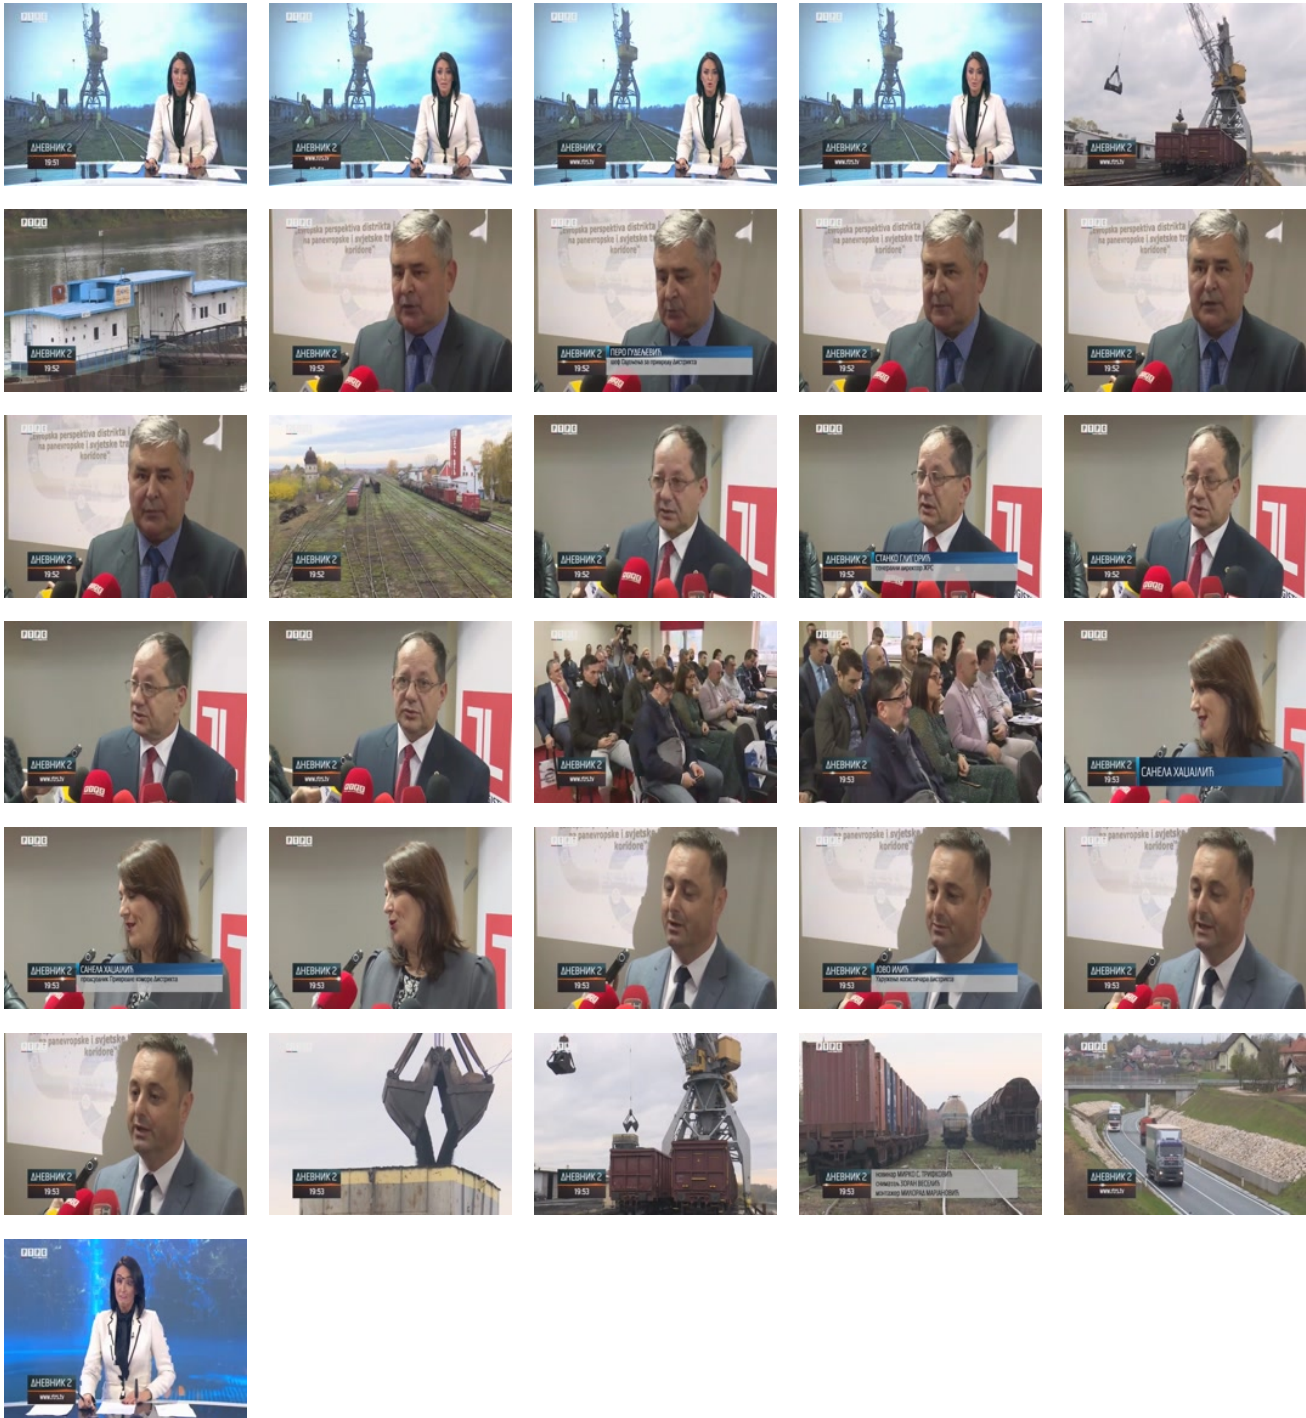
ДНЕВНИК 2
19:51

ДНЕВНИК 2
www.rtrs.tv

ДНЕВНИК 2
www.rtrs.tv

ДНЕВНИК 2
www.rtrs.tv

ДНЕВНИК 2
www.rtrs.tv

ДНЕВНИК 2
19:52

"Evropska perspektiva distrikta na panevropske i svjetske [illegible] koridore"
ДНЕВНИК 2
19:52

ДНЕВНИК 2
19:52
ПЕРО ГУБЕЉЕВИЋ
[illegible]

ДНЕВНИК 2
19:52

ДНЕВНИК 2
19:52

ДНЕВНИК 2
19:52

ДНЕВНИК 2
19:52

ДНЕВНИК 2
19:52

ДНЕВНИК 2
19:52
СТАНКО ГЛИГОРИЋ
генерални директор ЖРС

ДНЕВНИК 2
19:52

ДНЕВНИК 2
www.rtrs.tv

ДНЕВНИК 2
www.rtrs.tv

ДНЕВНИК 2
www.rtrs.tv

ДНЕВНИК 2
19:53

ДНЕВНИК 2
19:53
САНЕЛА ХАЏАЛИЋ

ДНЕВНИК 2
19:53
САНЕЛА ХАЏАЛИЋ
предсједник Привредне коморе Дистрикта

ДНЕВНИК 2
19:53

panevropske i svjetske koridore"
ДНЕВНИК 2
19:53

ДНЕВНИК 2
19:53
ЈОВО ИЛИЋ
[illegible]

ДНЕВНИК 2
19:53

ДНЕВНИК 2
19:53

ДНЕВНИК 2
19:53

ДНЕВНИК 2
19:53

ДНЕВНИК 2
19:53
новинар МИРКО С. ТРИФКОВИЋ
сниматељ ЗОРАН ВЕСЕЛИЋ
монтажер МИОДРАГ МАРАНОВИЋ

ДНЕВНИК 2
www.rtrs.tv

ДНЕВНИК 2
www.rtrs.tv